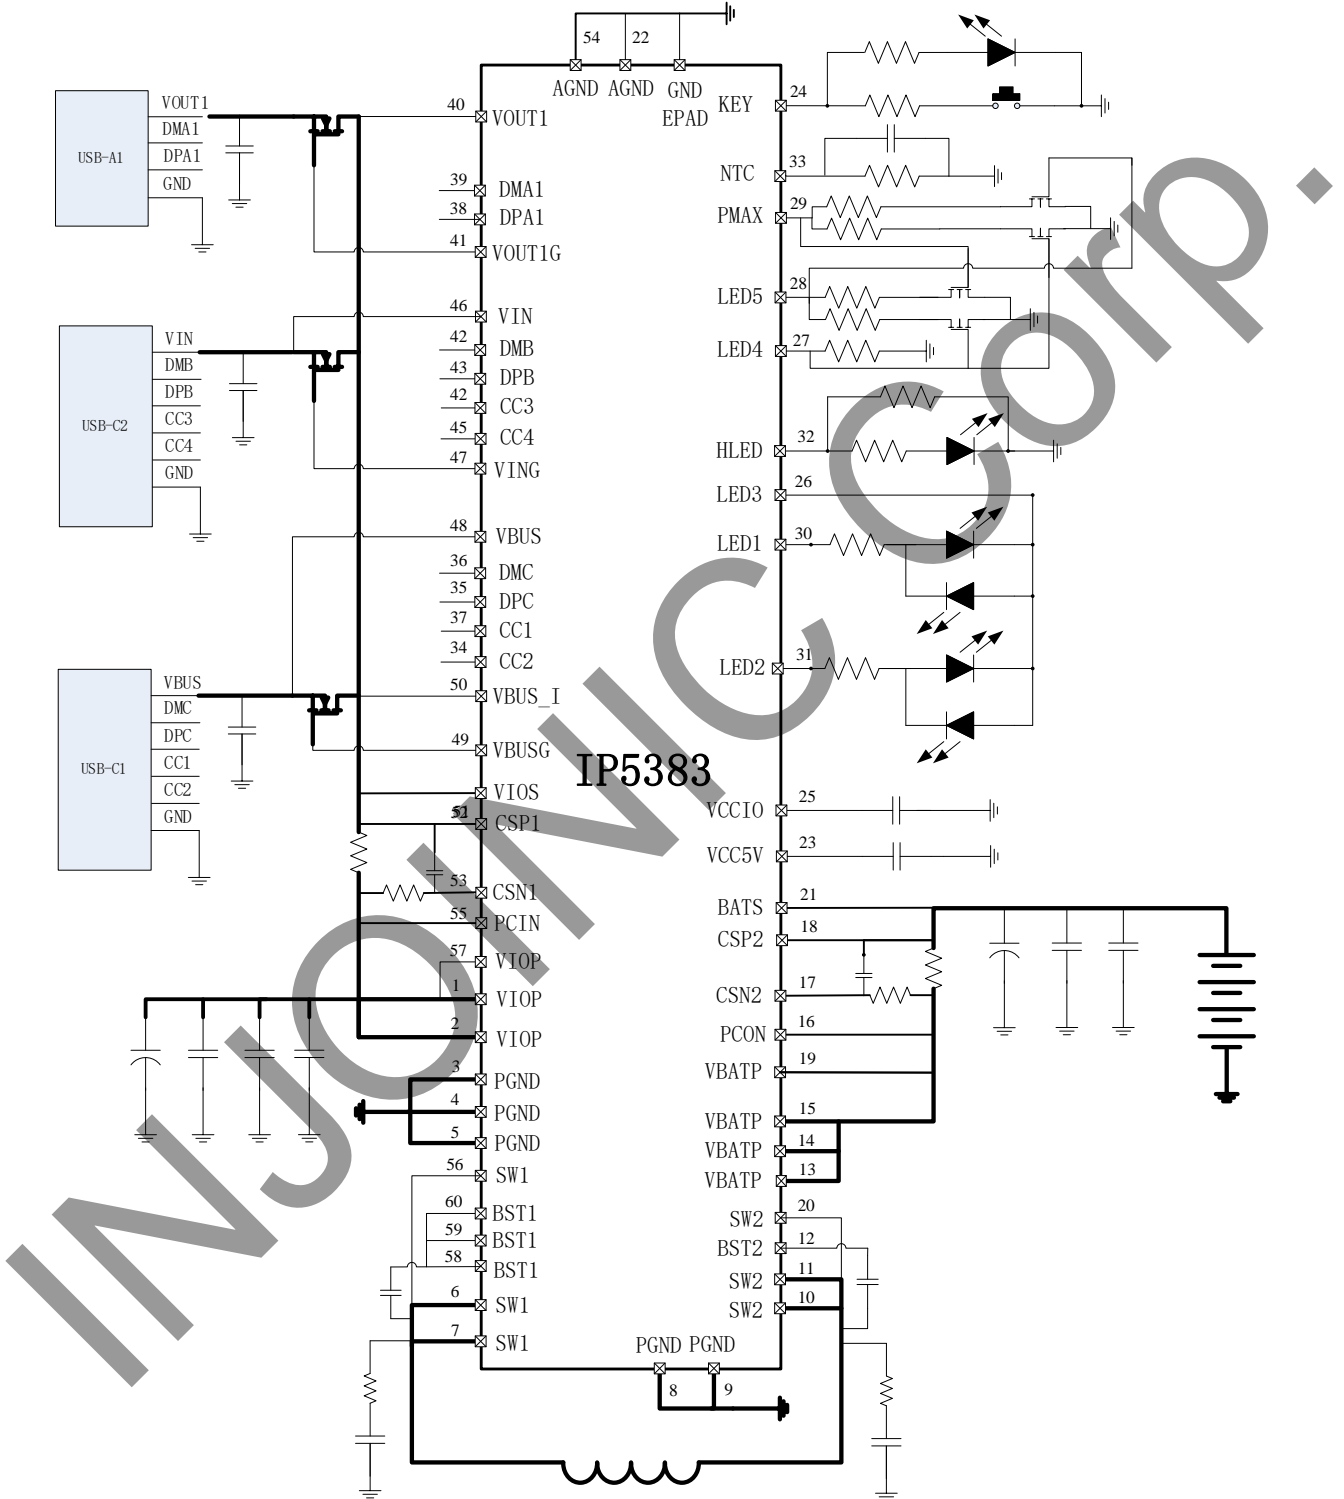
54 22
AGND AGND GND
EPAD
KEY 24
NTC 33
PMAX 29
LED5 28
LED4 27
HLED 32
LED3 26
LED1 30
LED2 31
VCCIO 25
VCC5V 23
BATS 21
CSP2 18
CSN2 17
PCON 16
VBATP 19
VBATP 15
VBATP 14
VBATP 13
SW2 20
BST2 12
SW2 11
SW2 10
PGND PGND
8 9

USB-A1
VOUT1
DMA1
DPA1
GND

USB-C2
VIN
DMB
DPB
CC3
CC4
GND

USB-C1
VBUS
DMC
DPC
CC1
CC2
GND

40 VOUT1
39 DMA1
38 DPA1
41 VOUT1G
46 VIN
42 DMB
43 DPB
42 CC3
45 CC4
47 VING
48 VBUS
36 DMC
35 DPC
37 CC1
34 CC2
50 VBUS_I
49 VBUSG
VIOS
52 CSP1
53 CSN1
55 PCIN
57 VIOP
1 VIOP
2 VIOP
3 PGND
4 PGND
5 PGND
56 SW1
60 BST1
59 BST1
58 BST1
6 SW1
7 SW1

IP5383

INJOINIC Corp.